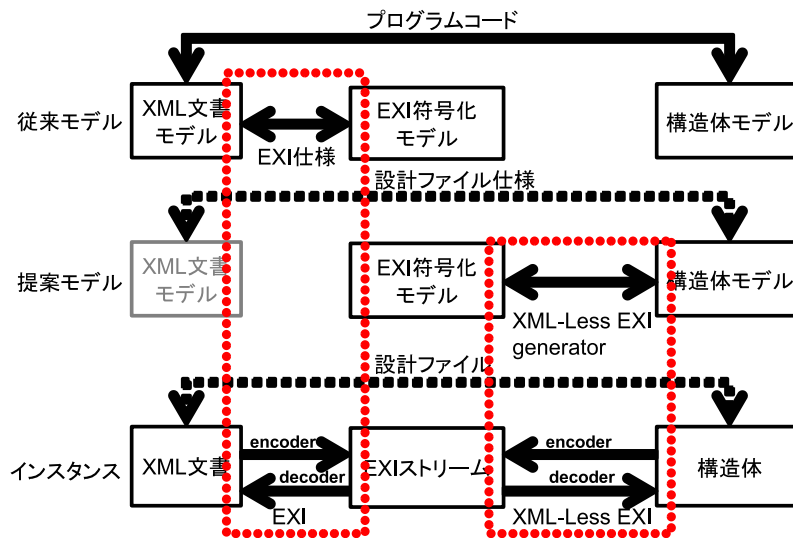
プログラムコード

従来モデル

XML文書モデル

EXI仕様

EXI符号化モデル

構造体モデル

設計ファイル仕様

提案モデル

XML文書モデル

EXI符号化モデル

構造体モデル

XML-Less EXI generator

設計ファイル

インスタンス

XML文書

encoder

decoder

EXI

EXIストリーム

encoder

decoder

XML-Less EXI

構造体